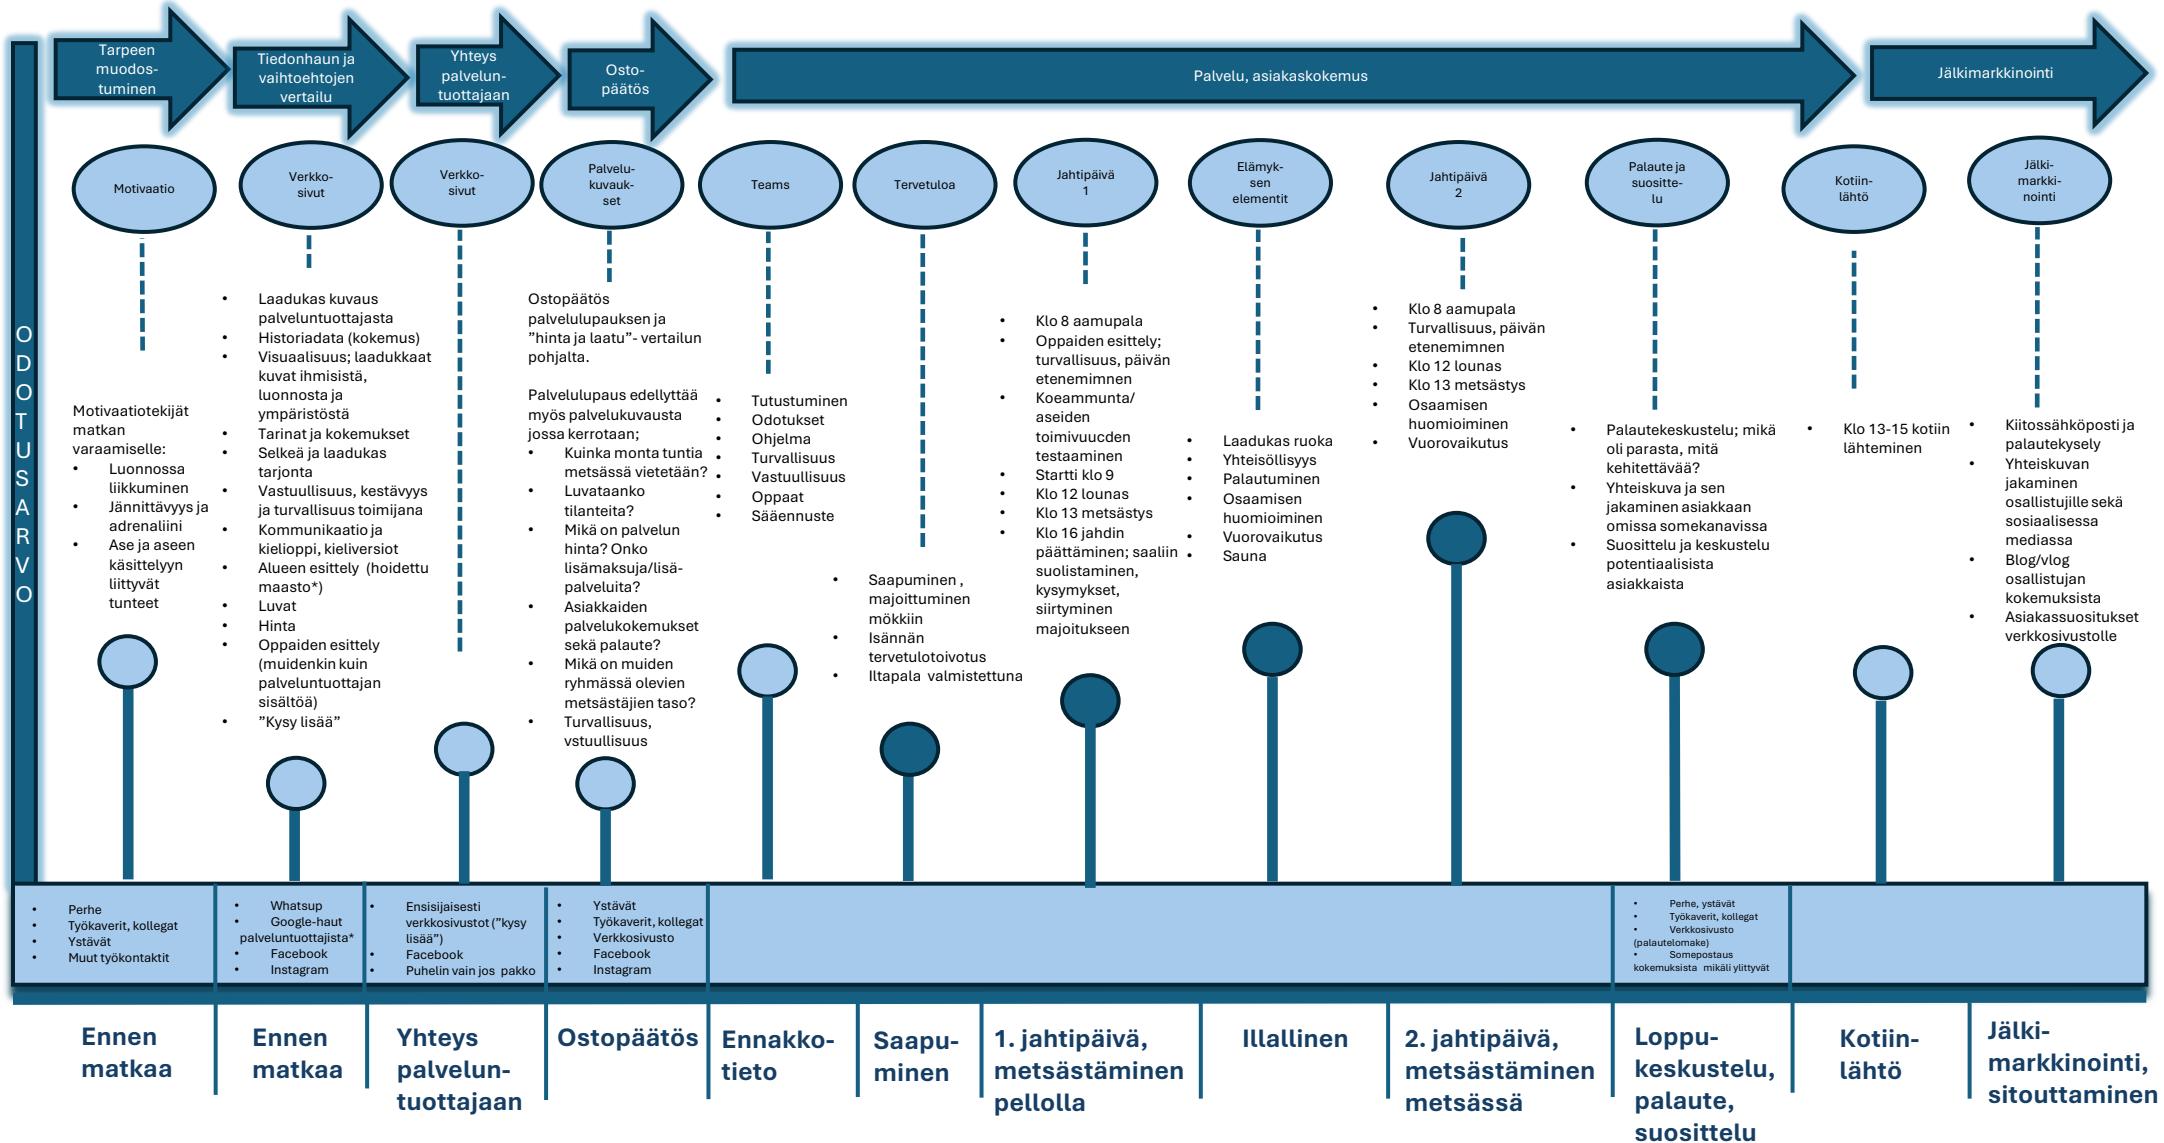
Tarpeen muodostuminen

Tiedonhaun ja vaihtoehtojen vertailu

Yhteys palveluntuottajaan

Ostopäätös

Palvelu, asiakaskokemus

Jälkimarkkinointi

ODOTUSARVO

Motivaatio

Verkkosivut

Verkkosivut

Palvelukuvaukset

Teams

Tervetuloa

Jahtipäivä 1

Elämyksen elementit

Jahtipäivä 2

Palaute ja suosittelu

Kotiinlähtö

Jälkimarkkinointi

Motivaatiotekijät matkan varaamiselle:
- Luonnossa liikkuminen
- Jännittävyys ja adrenaliini
- Ase ja aseen käsittelyyn liittyvät tunteet

- Laadukas kuvaus palveluntuottajasta
- Historiadata (kokemus)
- Visuaalisuus; laadukkaat kuvat ihmisistä, luonnosta ja ympäristöstä
- Tarinat ja kokemukset
- Selkeä ja laadukas tarjonta
- Vastuullisuus, kestävyys ja turvallisuus toimijana
- Kommunikaatio ja kielioppi, kieliversiot
- Alueen esittely (hoidettu maasto*)
- Luvat
- Hinta
- Oppaiden esittely (muidenkin kuin palveluntuottajan sisältöä)
- ”Kysy lisää”

Ostopäätös palvelulupauksen ja ”hinta ja laatu”- vertailun pohjalta.

Palvelulupaus edellyttää myös palvelukuvausta jossa kerrotaan;
- Kuinka monta tuntia metsässä vietetään?
- Luvataanko tilanteita?
- Mikä on palvelun hinta? Onko lisämaksuja/lisäpalveluita?
- Asiakkaiden palvelukokemukset sekä palaute?
- Mikä on muiden ryhmässä olevien metsästäjien taso?
- Turvallisuus, vstuullisuus

- Tutustuminen
- Odotukset
- Ohjelma
- Turvallisuus
- Vastuullisuus
- Oppaat
- Sääennuste

- Saapuminen , majoittuminen mökkiin
- Isännän tervetulotoivotus
- Iltapala valmistettuna

- Klo 8 aamupala
- Oppaiden esittely; turvallisuus, päivän etenemimnen
- Koeammunta/ aseiden toimivuucden testaaminen
- Startti klo 9
- Klo 12 lounas
- Klo 13 metsästys
- Klo 16 jahdin päättäminen; saaliin suolistaminen, kysymykset, siirtyminen majoitukseen

- Laadukas ruoka
- Yhteisöllisyys
- Palautuminen
- Osaamisen huomioiminen
- Vuorovaikutus
- Sauna

- Klo 8 aamupala
- Turvallisuus, päivän etenemimnen
- Klo 12 lounas
- Klo 13 metsästys
- Osaamisen huomioiminen
- Vuorovaikutus

- Palautekeskustelu; mikä oli parasta, mitä kehitettävää?
- Yhteiskuva ja sen jakaminen asiakkaan omissa somekanavissa
- Suosittelu ja keskustelu potentiaalisista asiakkaista

- Klo 13-15 kotiin lähteminen

- Kiitossähköposti ja palautekysely
- Yhteiskuvan jakaminen osallistujille sekä sosiaalisessa mediassa
- Blog/vlog osallistujan kokemuksista
- Asiakassuositukset verkkosivustolle

- Perhe
- Työkaverit, kollegat
- Ystävät
- Muut työkontaktit

- Whatsup
- Google-haut palveluntuottajista*
- Facebook
- Instagram

- Ensisijaisesti verkkosivustot (”kysy lisää”)
- Facebook
- Puhelin vain jos pakko

- Ystävät
- Työkaverit, kollegat
- Verkkosivusto
- Facebook
- Instagram

- Perhe, ystävät
- Työkaverit, kollegat
- Verkkosivusto (palautelomake)
- Somepostaus kokemuksista mikäli ylittyvät

Ennen matkaa

Ennen matkaa

Yhteys palveluntuottajaan

Ostopäätös

Ennakkotieto

Saapuminen

1. jahtipäivä, metsästäminen pellolla

Illallinen

2. jahtipäivä, metsästäminen metsässä

Loppukeskustelu, palaute, suosittelu

Kotiinlähtö

Jälkimarkkinointi, sitouttaminen